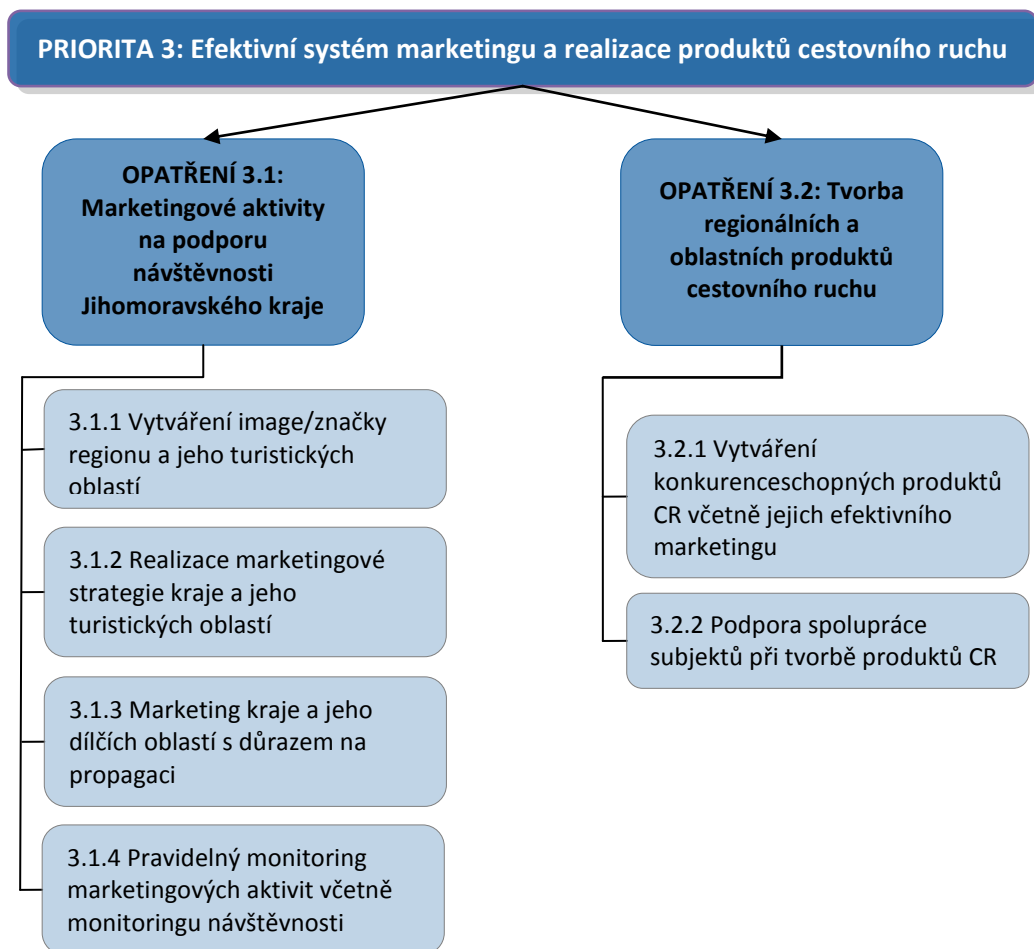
PRIORITA 3: Efektivní systém marketingu a realizace produktů cestovního ruchu

OPATŘENÍ 3.1: Marketingové aktivity na podporu návštěvnosti Jihomoravského kraje

3.1.1 Vytváření image/značky regionu a jeho turistických oblastí

3.1.2 Realizace marketingové strategie kraje a jeho turistických oblastí

3.1.3 Marketing kraje a jeho dílčích oblastí s důrazem na propagaci

3.1.4 Pravidelný monitoring marketingových aktivit včetně monitoringu návštěvnosti

OPATŘENÍ 3.2: Tvorba regionálních a oblastních produktů cestovního ruchu

3.2.1 Vytváření konkurenceschopných produktů CR včetně jejich efektivního marketingu

3.2.2 Podpora spolupráce subjektů při tvorbě produktů CR